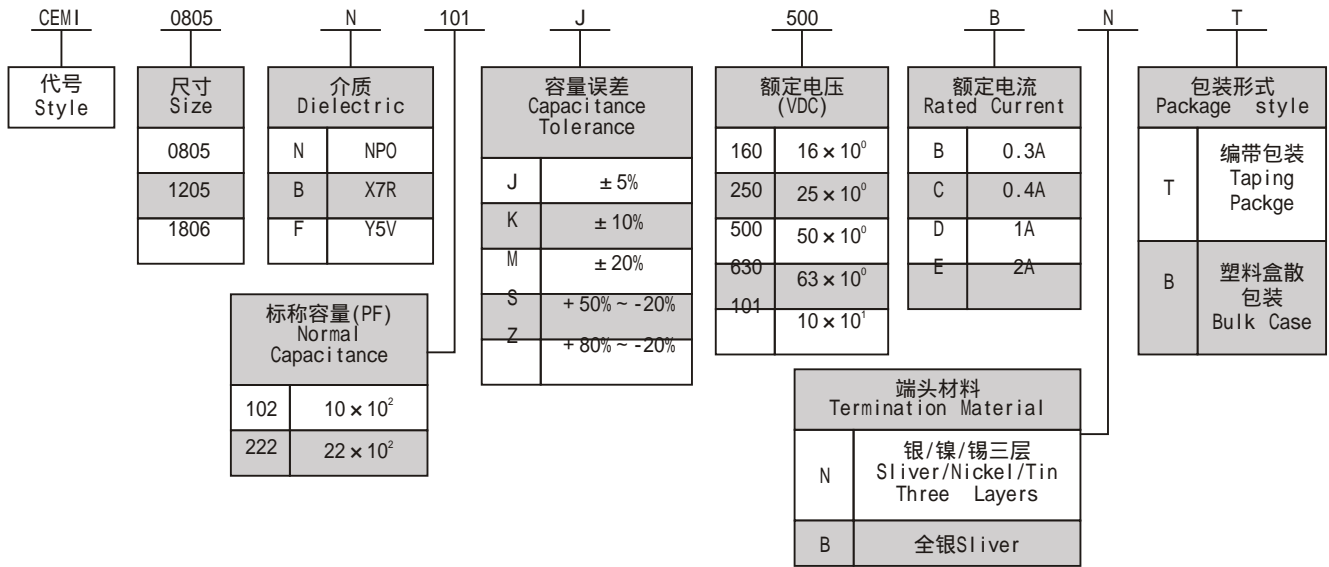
CEMI 0805 N 101 J 500 B N T

代号
Style

尺寸
Size

| 0805 |
|---|
| 1205 |
| 1806 |

介质
Dielectric

| N | NPO |
|---|---|
| B | X7R |
| F | Y5V |

标称容量(PF)
Normal
Capacitance

| 102 | $10 \times 10^2$ |
|---|---|
| 222 | $22 \times 10^2$ |

容量误差
Capacitance
Tolerance

| J | ± 5% |
|---|---|
| K | ± 10% |
| M | ± 20% |
| S | + 50% ~ -20% |
| Z | + 80% ~ -20% |

额定电压
(VDC)

| 160 | $16 \times 10^0$ |
|---|---|
| 250 | $25 \times 10^0$ |
| 500 | $50 \times 10^0$ |
| 630 | $63 \times 10^0$ |
| 101 | $10 \times 10^1$ |

额定电流
Rated Current

| B | 0.3A |
|---|---|
| C | 0.4A |
| D | 1A |
| E | 2A |

端头材料
Termination Material

| N | 银/镍/锡三层 Sliver/Nickel/Tin Three Layers |
|---|---|
| B | 全银Sliver |

包装形式
Package style

| T | 编带包装 Taping Packge |
|---|---|
| B | 塑料盒散包装 Bulk Case |